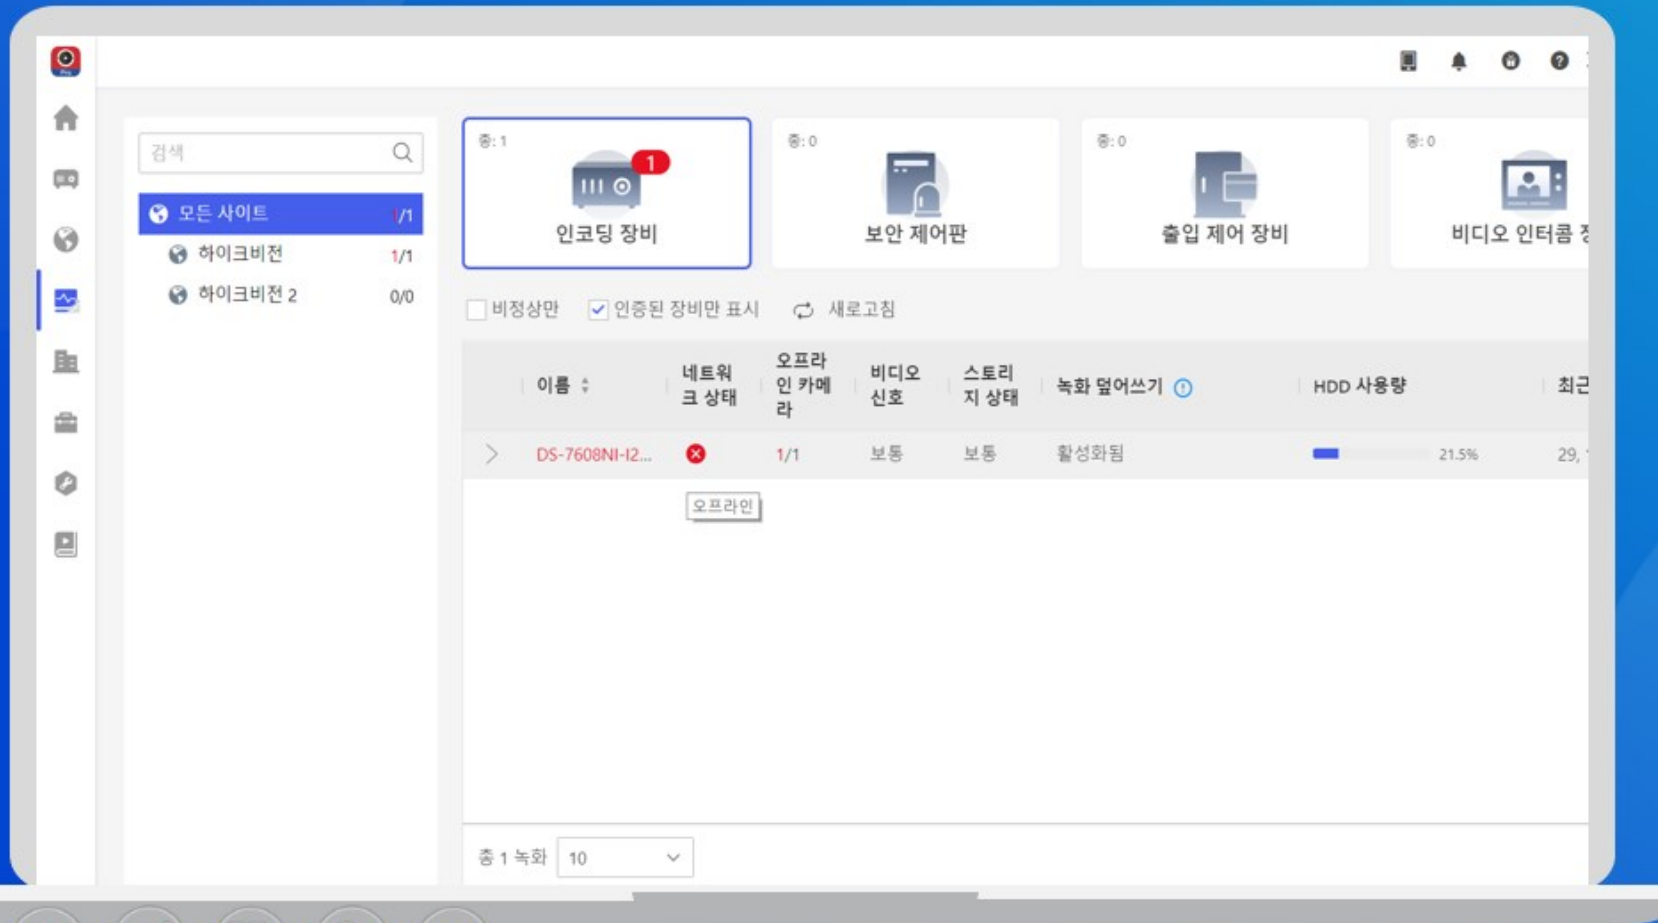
검색

모든 사이트 1/1

하이크비전 1/1

하이크비전 2 0/0

총: 1 1 인코딩 장비

총: 0 보안 제어판

총: 0 출입 제어 장비

총: 0 비디오 인터콤 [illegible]

비정상만 인증된 장비만 표시 새로고침

| | 이름 | 네트워크 상태 | 오프라인 카메라 | 비디오 신호 | 스토리지 상태 | 녹화 덮어쓰기 | HDD 사용량 | 최근 |
|---|---|---|---|---|---|---|---|---|
| > | DS-7608NI-I2... | | 1/1 | 보통 | 보통 | 활성화됨 | 21.5% | 29, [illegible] |

오프라인

총 1 녹화 10